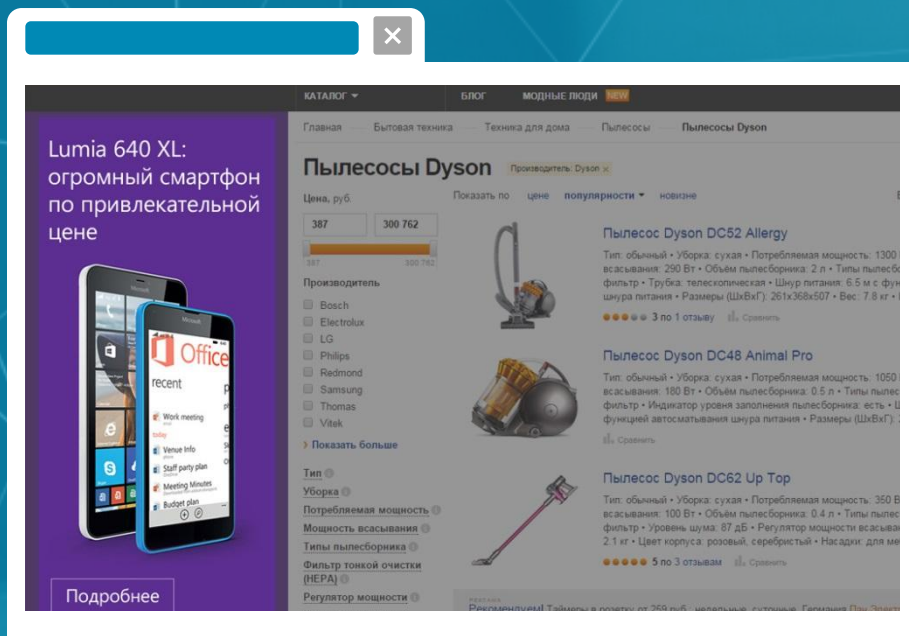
Lumia 640 XL: огромный смартфон по привлекательной цене

Office

recent

Work meeting

today

Venue Info

Staff party plan

Meeting Minutes

Budget plan

Подробнее

КАТАЛОГ БЛОГ МОДНЫЕ ЛЮДИ NEW

Главная Бытовая техника Техника для дома Пылесосы Пылесосы Dyson

Пылесосы Dyson Производитель: Dyson ×

Цена, руб.

387 300 762

387 300 762

Производитель

Bosch

Electrolux

LG

Philips

Redmond

Samsung

Thomas

Vitek

Показать больше

Тип

Уборка

Потребляемая мощность

Мощность всасывания

Типы пылесборника

Фильтр тонкой очистки (HEPA)

Регулятор мощности

Показать по цене популярности новизне

Пылесос Dyson DC52 Allergy

Тип: обычный • Уборка: сухая • Потребляемая мощность: 1300 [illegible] всасывания: 290 Вт • Объём пылесборника: 2 л • Типы пылесб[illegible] фильтр • Трубка: телескопическая • Шнур питания: 6.5 м с фун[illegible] шнура питания • Размеры (ШхВхГ): 261x368x507 • Вес: 7.8 кг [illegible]

3 по 1 отзыву Сравнить

Пылесос Dyson DC48 Animal Pro

Тип: обычный • Уборка: сухая • Потребляемая мощность: 1050 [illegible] всасывания: 180 Вт • Объём пылесборника: 0.5 л • Типы пылесб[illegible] фильтр • Индикатор уровня заполнения пылесборника: есть • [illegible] функцией автосматывания шнура питания • Размеры (ШхВхГ): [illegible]

Сравнить

Пылесос Dyson DC62 Up Top

Тип: обычный • Уборка: сухая • Потребляемая мощность: 350 В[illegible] всасывания: 100 Вт • Объём пылесборника: 0.4 л • Типы пылес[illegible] фильтр • Уровень шума: 87 дБ • Регулятор мощности всасыван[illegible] 2.1 кг • Цвет корпуса: розовый, серебристый • Насадки: для ме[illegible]

5 по 3 отзывам Сравнить

Рекомендуем! Таймеры в розетку от 259 руб., недельные, суточные. Германия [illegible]